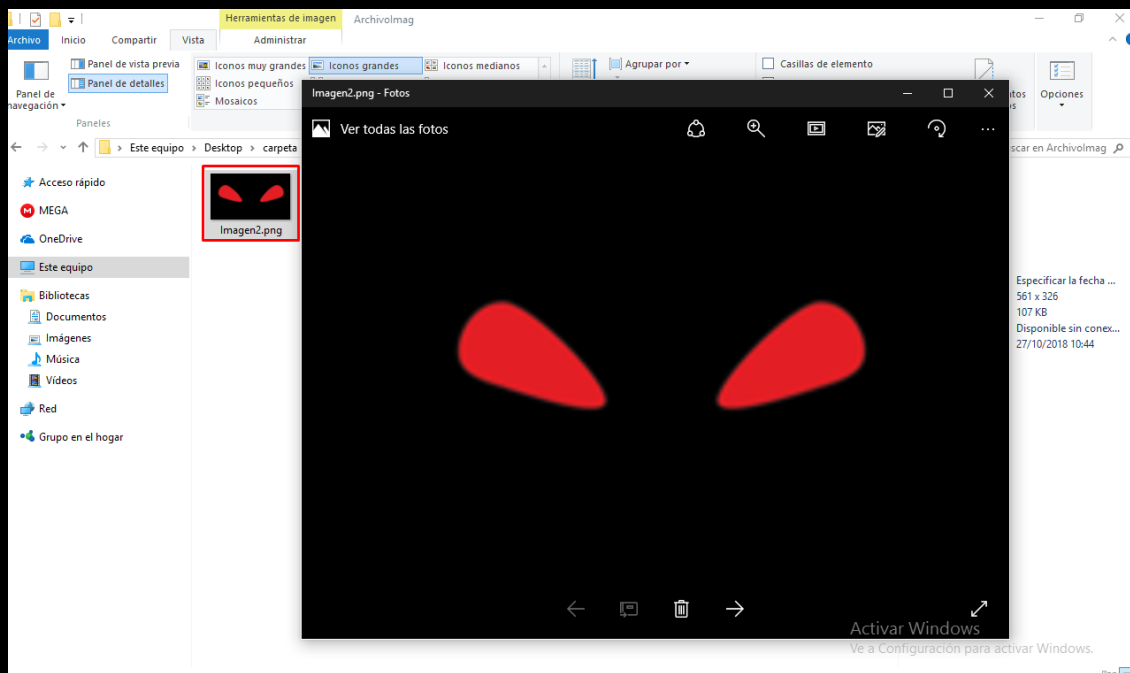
Herramientas de imagen ArchivoImag

Archivo Inicio Compartir Vista Administrar

Panel de navegación

Panel de vista previa
Panel de detalles

Paneles

Iconos muy grandes
Iconos grandes
Iconos medianos
Iconos pequeños
Mosaicos

Agrupar por

Casillas de elemento

Opciones

Este equipo > Desktop > carpeta

scar en ArchivoImag

Acceso rápido
MEGA
OneDrive
Este equipo
Bibliotecas
Documentos
Imágenes
Música
Vídeos
Red
Grupo en el hogar

Imagen2.png

Imagen2.png - Fotos

Ver todas las fotos

Especificar la fecha ...
561 x 326
107 KB
Disponible sin conex...
27/10/2018 10:44

Activar Windows
Ve a Configuración para activar Windows.